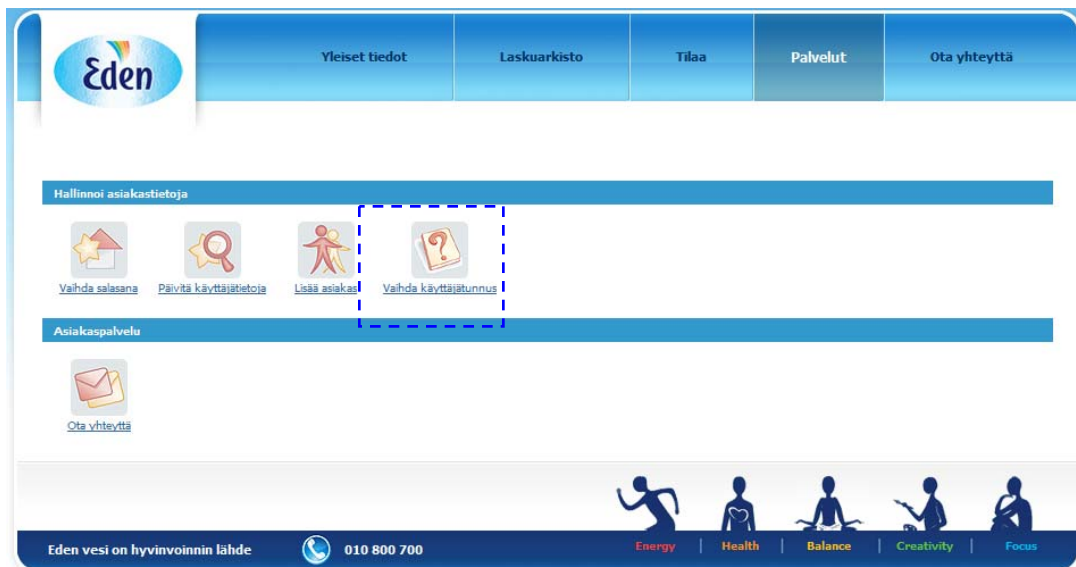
Eden

Yleiset tiedot | Laskuarkisto | Tilaa | Palvelut | Ota yhteyttä

Hallinnoi asiakastietoja

Vaihda salasana
Päivitä käyttäjätietoja
Lisää asiakas
Vaihda käyttäjätunnus

Asiakaspalvelu

Ota yhteyttä

Eden vesi on hyvinvoinnin lähde
010 800 700

Energy | Health | Balance | Creativity | Focus